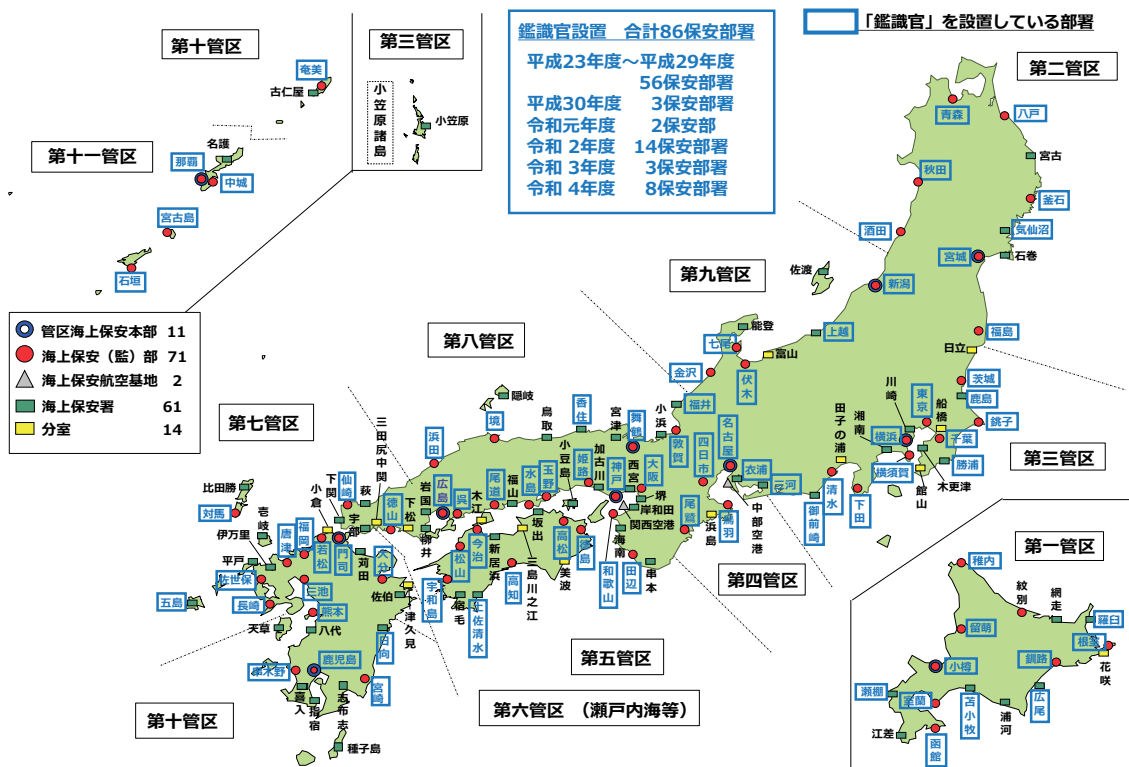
「鑑識官」を設置している部署

鑑識官設置　合計86保安部署
平成23年度～平成29年度　56保安部署
平成30年度　3保安部署
令和元年度　2保安部
令和 2年度　14保安部署
令和 3年度　3保安部署
令和 4年度　8保安部署

第十管区
第三管区
第二管区
第十一管区
第九管区
第八管区
第七管区
第三管区
第一管区
第四管区
第五管区
第十管区
第六管区　（瀬戸内海等）

小笠原諸島
小笠原

奄美
古仁屋
名護
那覇
中城
宮古島
石垣

管区海上保安本部　11
海上保安（監）部　71
海上保安航空基地　2
海上保安署　61
分室　14

青森
八戸
宮古
秋田
釜石
気仙沼
酒田
宮城
石巻
新潟
佐渡
上越
福島
日立
茨城
鹿島
銚子
千葉
木更津
勝浦
東京
川崎
横浜
横須賀
湘南
船橋
館山
田子の浦
清水
下田
御前崎
衣浦
名古屋
四日市
鳥羽
尾鷲
中部空港
伏木
能登
七尾
富山
金沢
福井
敦賀
舞鶴
宮津
小浜
大阪
神戸
西宮
堺
岸和田
関西空港
和歌山
田辺
串本
海南
香住
境
隠岐
鳥取
浜田
広島
岩国
呉
福山
尾道
水島
玉野
姫路
加古川
小豆島
高松
徳島
坂出
美波
今治
松山
新居浜
高知
宇和島
宿毛
土佐清水
須崎
三島川之江
木江
柳井
徳山
三田尻中関
宇部
下関
萩
小倉
門司
仙崎
苅田
大分
佐伯
津久見
日向
宮崎
油津
鹿児島
串木野
志布志
種子島
指宿
喜入
八代
熊本
三池
天草
長崎
佐世保
五島
平戸
伊万里
唐津
福岡
若松
壱岐
対馬
比田勝
稚内
紋別
網走
羅臼
根室
花咲
留萌
小樽
釧路
広尾
苫小牧
浦河
室蘭
瀬棚
江差
函館